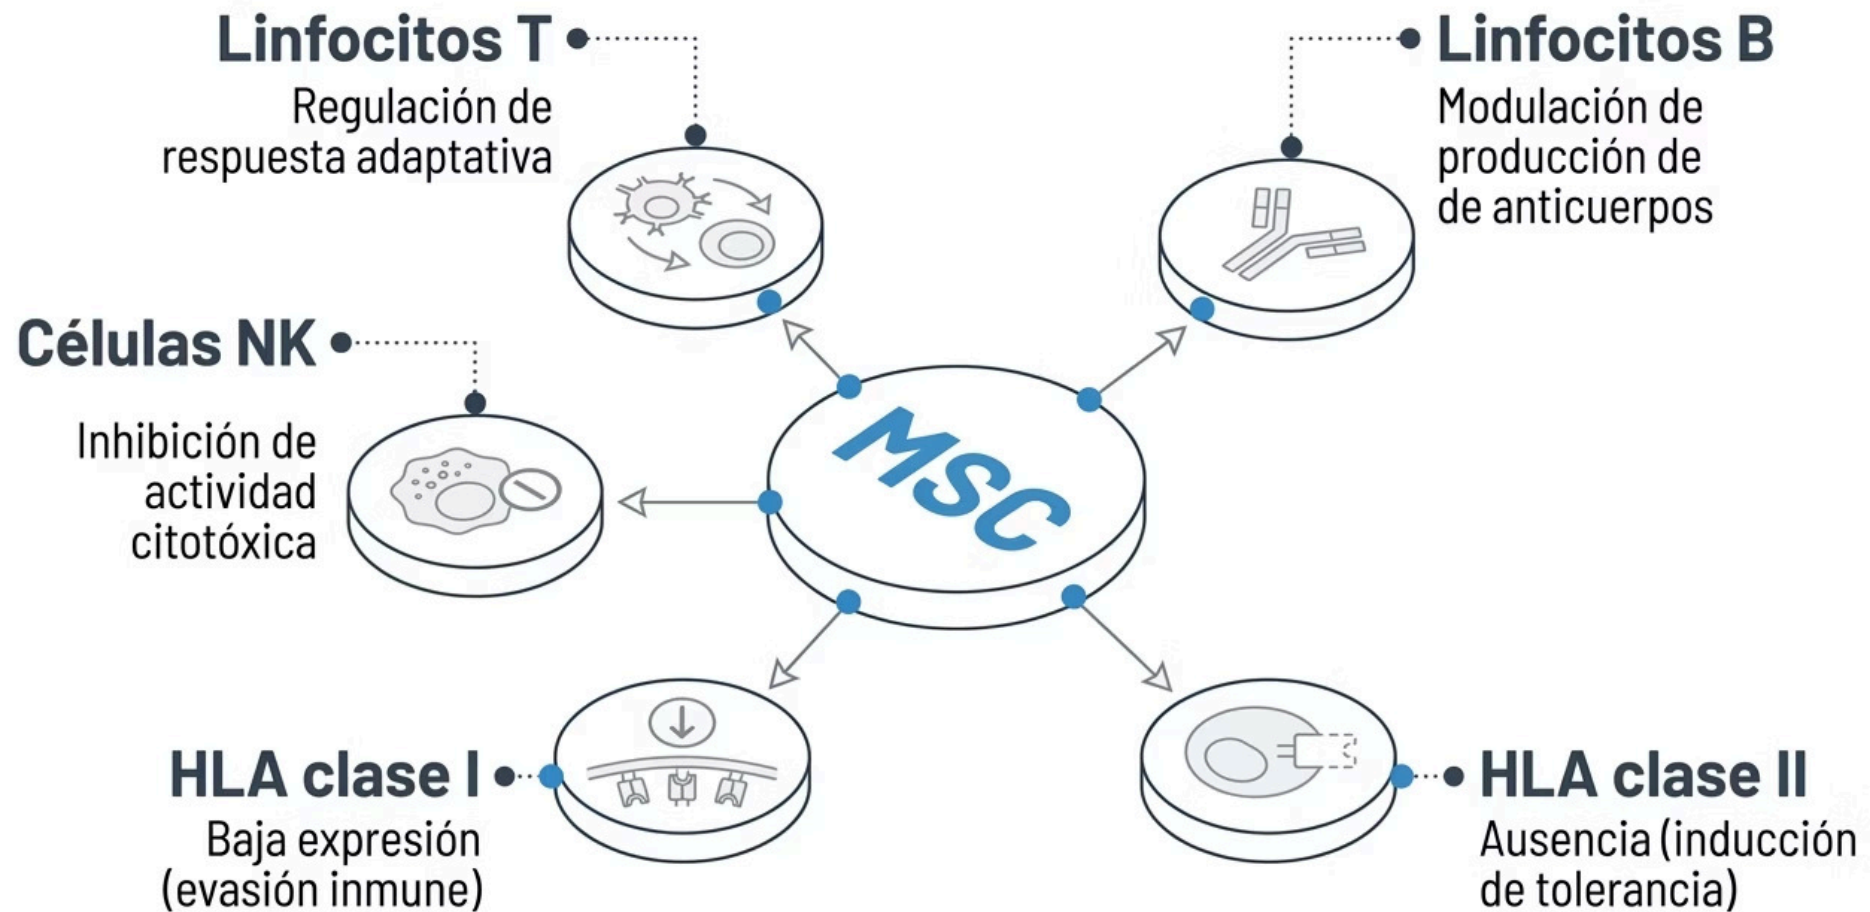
Linfocitos T
Regulación de respuesta adaptativa

Linfocitos B
Modulación de producción de de anticuerpos

Células NK
Inhibición de actividad citotóxica

MSC

HLA clase I
Baja expresión (evasión inmune)

HLA clase II
Ausencia (inducción de tolerancia)